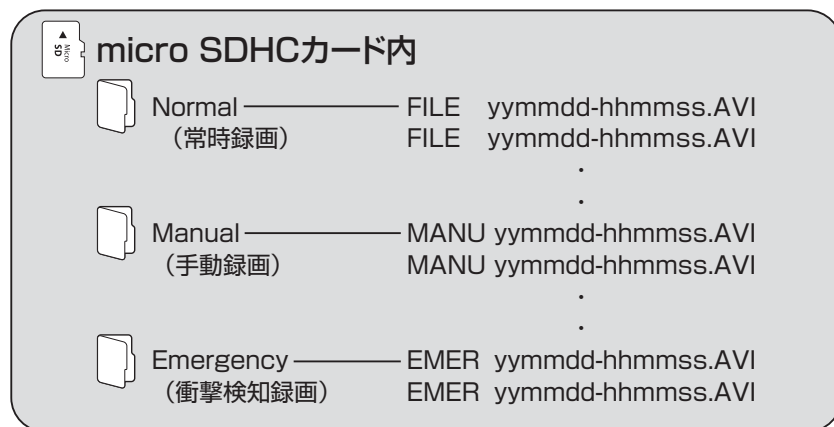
micro SD

micro SDHCカード内

Normal —— FILE yymmdd-hhmmss.AVI
（常時録画） FILE yymmdd-hhmmss.AVI
·
·

Manual —— MANU yymmdd-hhmmss.AVI
（手動録画） MANU yymmdd-hhmmss.AVI
·
·

Emergency —— EMER yymmdd-hhmmss.AVI
（衝撃検知録画） EMER yymmdd-hhmmss.AVI